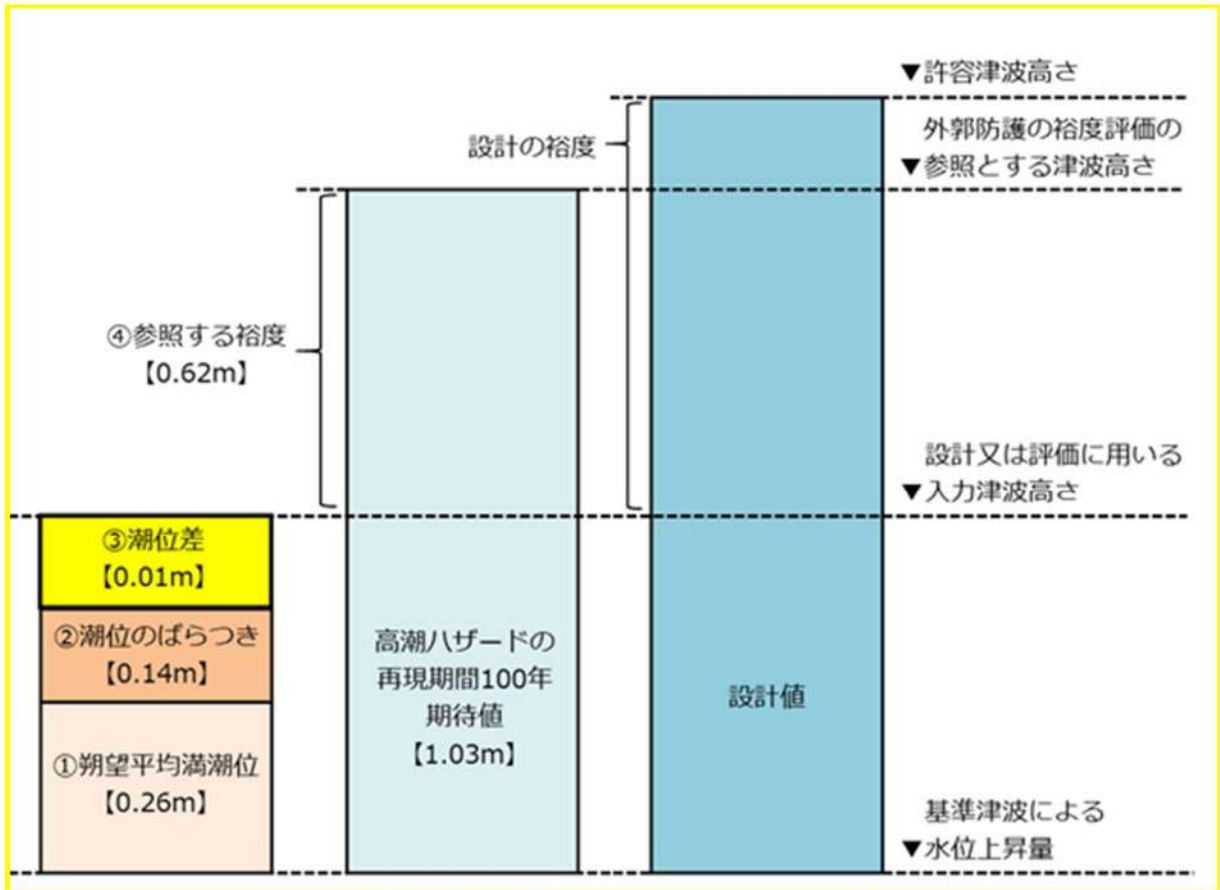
▼許容津波高さ

設計の裕度

外郭防護の裕度評価の
▼参照とする津波高さ

④参照する裕度
【0.62m】

設計又は評価に用いる
▼入力津波高さ

③潮位差
【0.01m】

②潮位のばらつき
【0.14m】

①朔望平均満潮位
【0.26m】

高潮ハザードの
再現期間100年
期待値
【1.03m】

設計値

基準津波による
▼水位上昇量